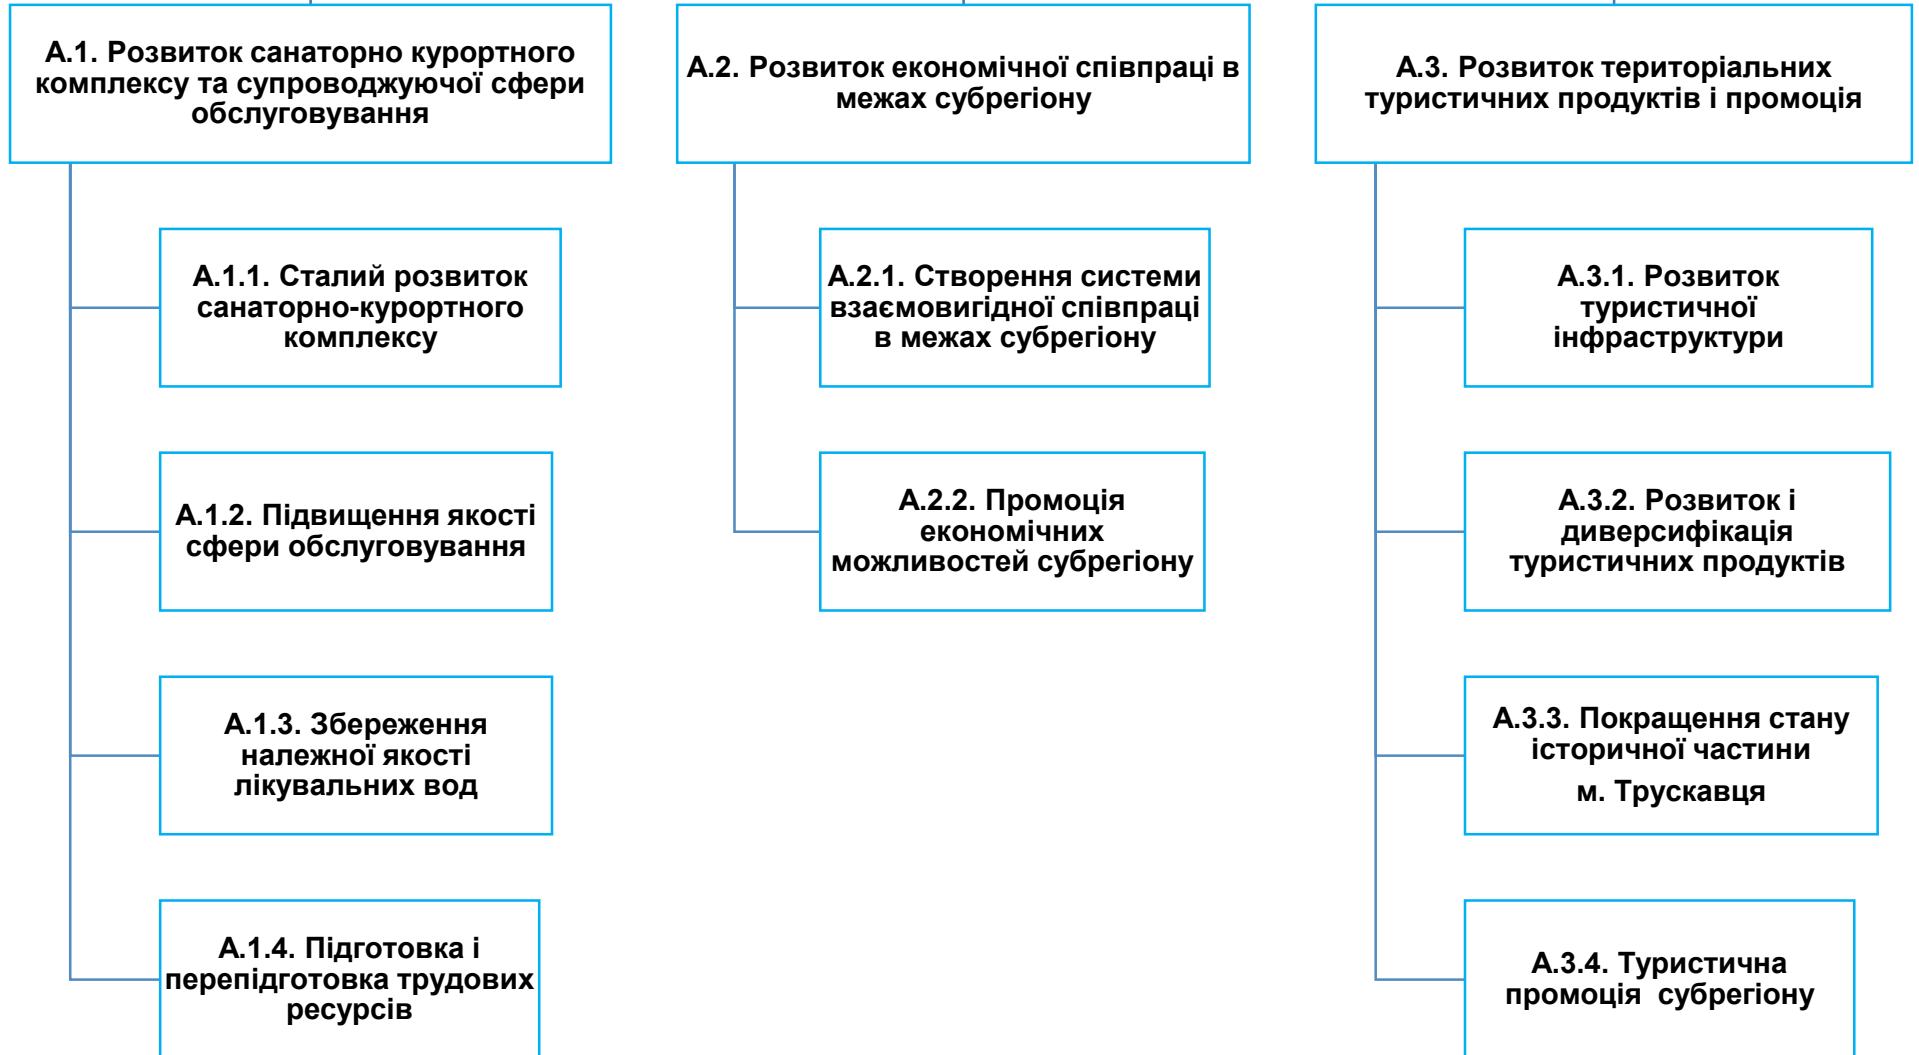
А.1. Розвиток санаторно курортного комплексу та супроводжуючої сфери обслуговування

А.1.1. Сталий розвиток санаторно-курортного комплексу

А.1.2. Підвищення якості сфери обслуговування

А.1.3. Збереження належної якості лікувальних вод

А.1.4. Підготовка і перепідготовка трудових ресурсів

А.2. Розвиток економічної співпраці в межах субрегіону

А.2.1. Створення системи взаємовигідної співпраці в межах субрегіону

А.2.2. Промоція економічних можливостей субрегіону

А.3. Розвиток територіальних туристичних продуктів і промоція

А.3.1. Розвиток туристичної інфраструктури

А.3.2. Розвиток і диверсифікація туристичних продуктів

А.3.3. Покращення стану історичної частини м. Трускавця

А.3.4. Туристична промоція субрегіону